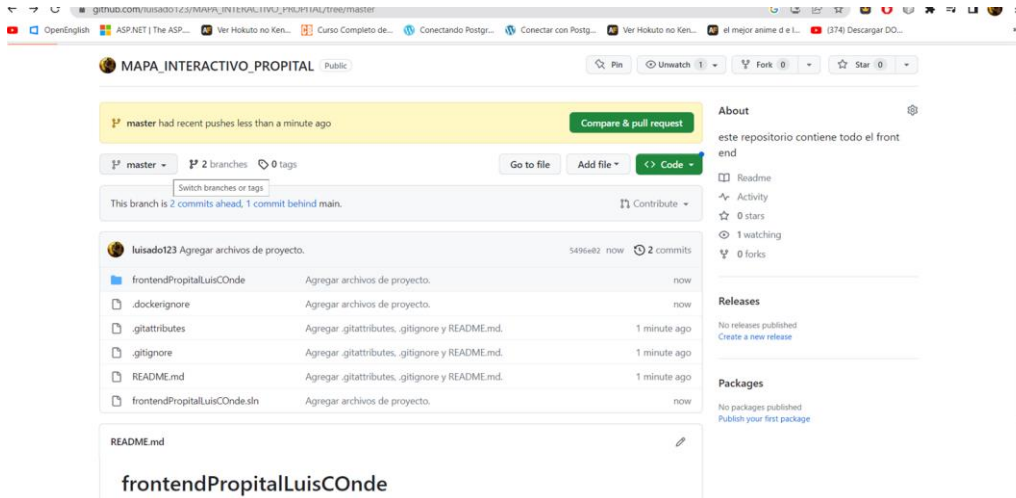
github.com/luisado123/MAPA_INTERACTIVO_PROPITAL/tree/master

OpenEnglish | ASP.NET | The ASP... | Ver Hokuto no Ken... | Curso Completo de... | Conectando Postgr... | Conectar con Postg... | Ver Hokuto no Ken... | el mejor anime d e l... | (374) Descargar DO...

MAPA_INTERACTIVO_PROPITAL Public

Pin | Unwatch 1 | Fork 0 | Star 0

master had recent pushes less than a minute ago

Compare & pull request

master | 2 branches | 0 tags

Switch branches or tags

Go to file | Add file | Code

This branch is 2 commits ahead, 1 commit behind main.

Contribute

luisado123 Agregar archivos de proyecto. 5496e02 now 2 commits

| | | |
|---|---|---|
| frontendPropitalLuisCOnde | Agregar archivos de proyecto. | now |
| .dockerignore | Agregar archivos de proyecto. | now |
| .gitattributes | Agregar .gitattributes, .gitignore y README.md. | 1 minute ago |
| .gitignore | Agregar .gitattributes, .gitignore y README.md. | 1 minute ago |
| README.md | Agregar .gitattributes, .gitignore y README.md. | 1 minute ago |
| frontendPropitalLuisCOnde.sln | Agregar archivos de proyecto. | now |

README.md

frontendPropitalLuisCOnde

About

este repositorio contiene todo el front end

Readme
Activity
0 stars
1 watching
0 forks

Releases

No releases published
Create a new release

Packages

No packages published
Publish your first package